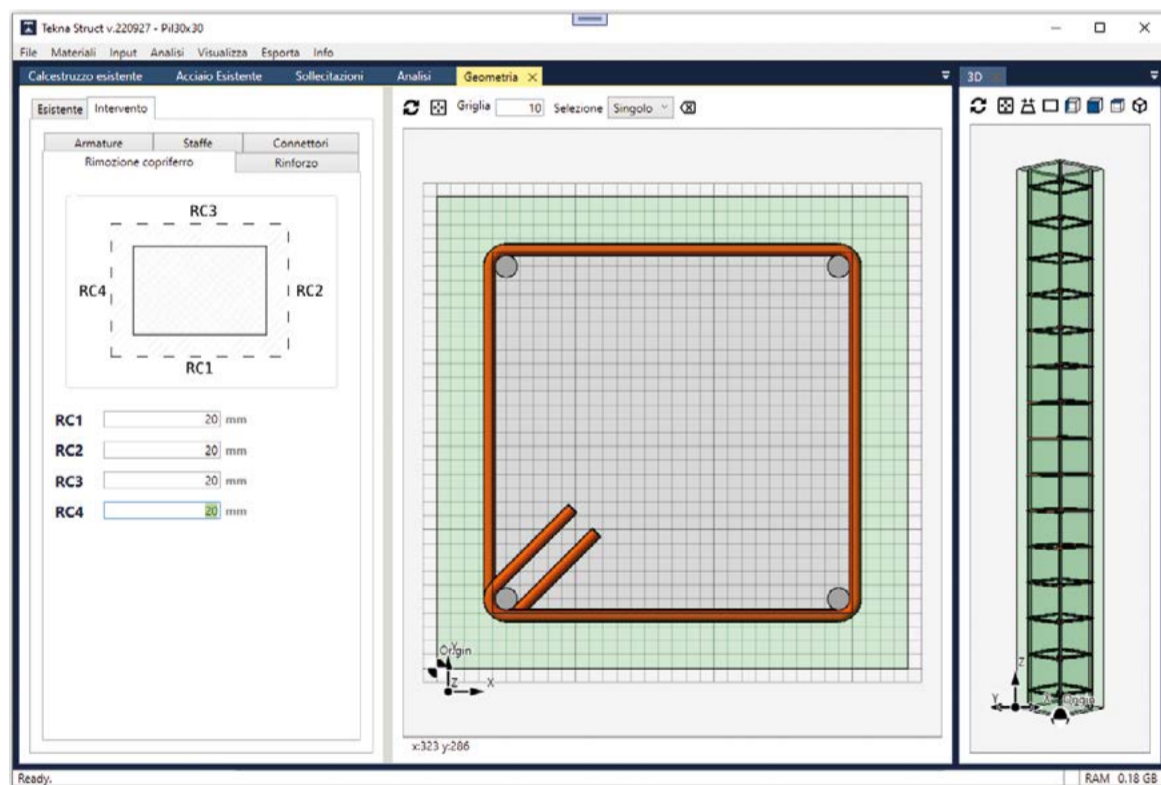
Tekna Struct v.220927 - Pil30x30

File Materiali Input Analisi Visualizza Esporta Info

Calcestruzzo esistente Acciaio Esistente Sollecitazioni Analisi Geometria × 3D

Esistente Intervento

Armature Staffe Connettori
Rimozione copriferro Rinforzo

RC3
RC4 RC2
RC1

RC1 20 mm
RC2 20 mm
RC3 20 mm
RC4 20 mm

Griglia 10 Selezione Singolo

Origin
Y
Z X

x:323 y:286

Z
Y
Origin

Ready. RAM 0.18 GB